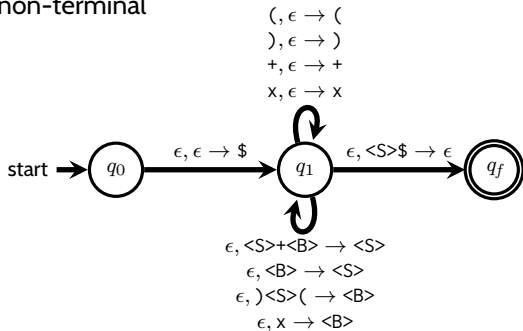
non-terminal

$(, \epsilon \rightarrow ($
$), \epsilon \rightarrow )$
$+, \epsilon \rightarrow +$
$x, \epsilon \rightarrow x$

start

$q_0$

$\epsilon, \epsilon \rightarrow \$$

$q_1$

$\epsilon$, <S>\$ $\rightarrow \epsilon$

$q_f$

$\epsilon$, <S>+<B> $\rightarrow$ <S>
$\epsilon$, <B> $\rightarrow$ <S>
$\epsilon$, )<S>( $\rightarrow$ <B>
$\epsilon$, x $\rightarrow$ <B>